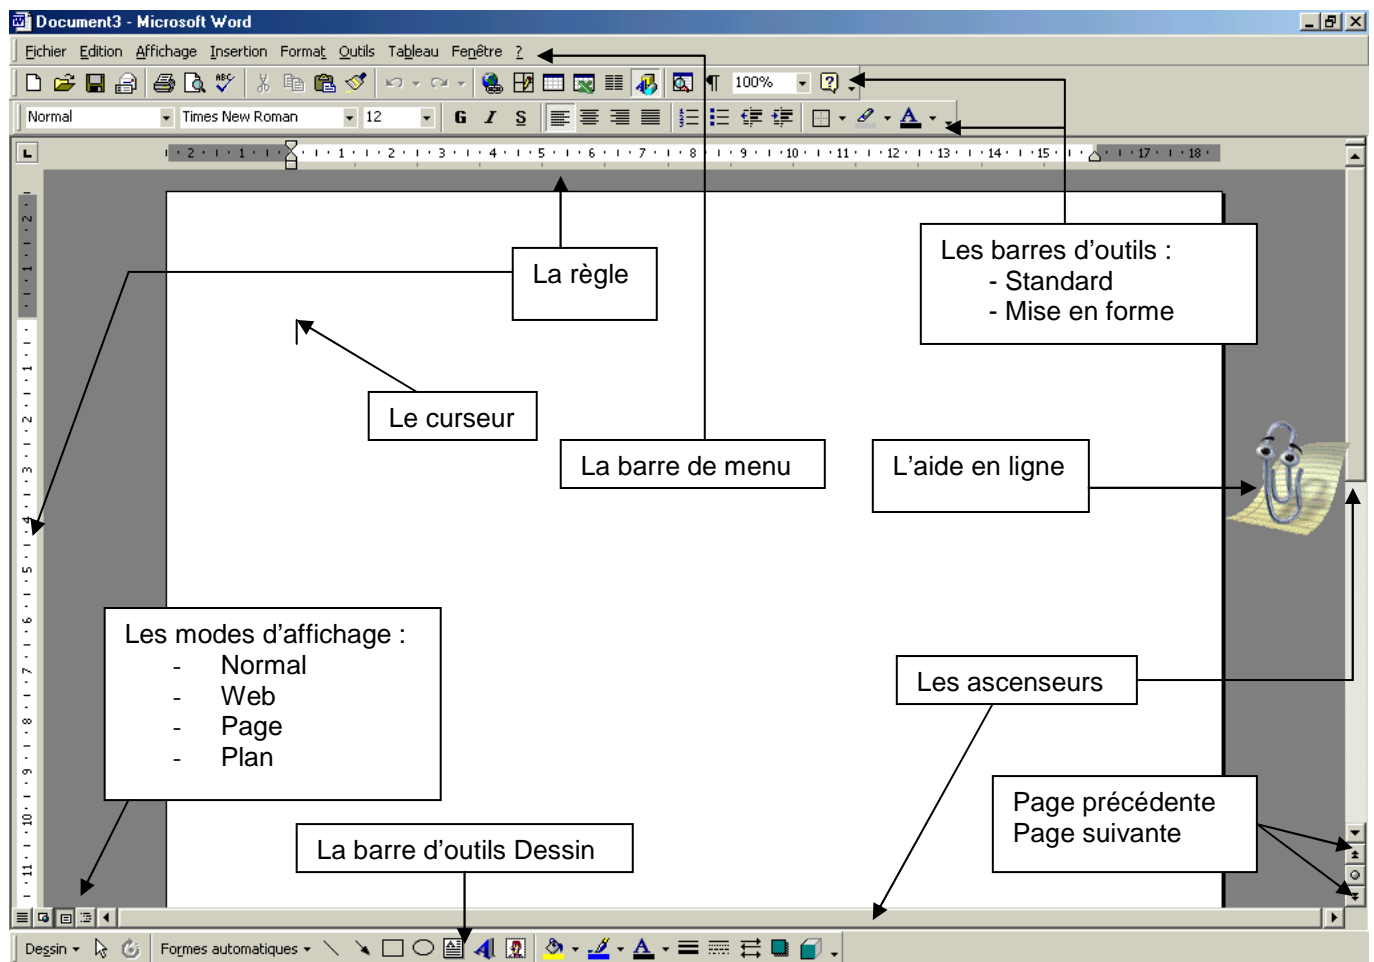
Document3 - Microsoft Word

Fichier Edition Affichage Insertion Format Outils Tableau Fenêtre ?

100%

Normal Times New Roman 12 G I S

La règle

Les barres d'outils :
- Standard
- Mise en forme

Le curseur

La barre de menu

L'aide en ligne

Les modes d'affichage :
- Normal
- Web
- Page
- Plan

Les ascenseurs

Page précédente
Page suivante

La barre d'outils Dessin

Dessin Formes automatiques